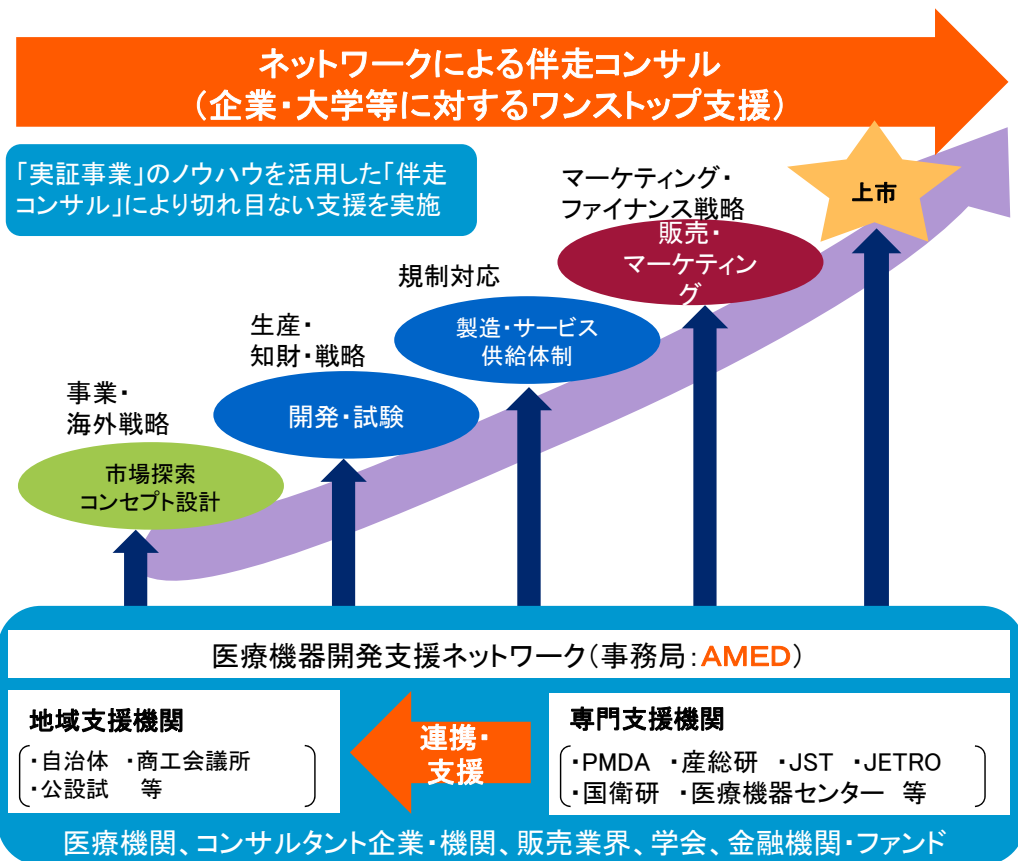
ネットワークによる伴走コンサル
（企業・大学等に対するワンストップ支援）

「実証事業」のノウハウを活用した「伴走コンサル」により切れ目ない支援を実施

事業・
海外戦略

市場探索
コンセプト設計

生産・
知財・戦略

開発・試験

規制対応

製造・サービス
供給体制

マーケティング・
ファイナンス戦略

販売・
マーケティング

上市

医療機器開発支援ネットワーク（事務局：AMED）

地域支援機関
・自治体　・商工会議所
・公設試　等

連携・
支援

専門支援機関
・PMDA　・産総研　・JST　・JETRO
・国衛研　・医療機器センター　等

医療機関、コンサルタント企業・機関、販売業界、学会、金融機関・ファンド